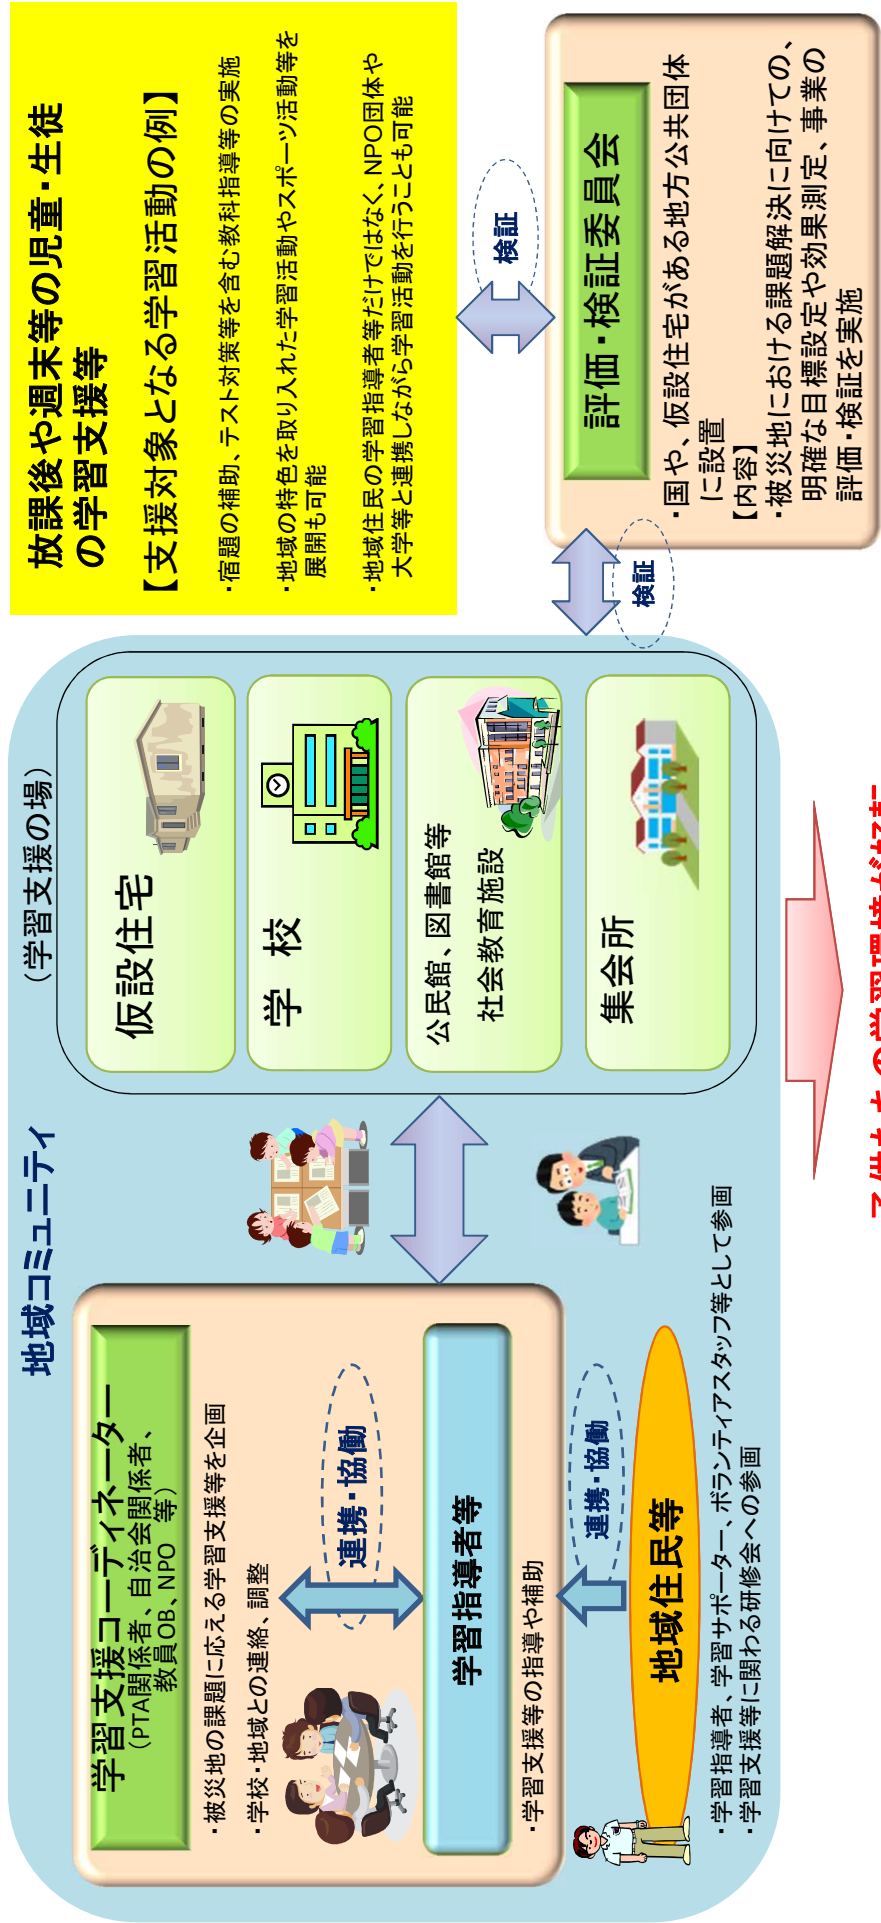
放課後や週末等の児童・生徒の学習支援等

【支援対象となる学習活動の例】

・宿題の補助、テスト対策等を含む教科指導等の実施

・地域の特色を取り入れた学習活動やスポーツ活動等を展開も可能

・地域住民の学習指導者等だけではなく、NPO団体や大学等と連携しながら学習活動を行うことも可能

検証

評価・検証委員会

・国や、仮設住宅がある地方公共団体に設置

【内容】

・被災地における課題解決に向けての、明確な目標設定や効果測定、事業の評価・検証を実施

検証

（学習支援の場）

仮設住宅

学　校

公民館、図書館等
社会教育施設

集会所

地域コミュニティ

学習支援コーディネーター
（PTA関係者、自治会関係者、教員OB、NPO　等）

・被災地の課題に応える学習支援等を企画

・学校・地域との連絡、調整

連携・協働

学習指導者等

・学習支援等の指導や補助

連携・協働

地域住民等

・学習指導者、学習サポーター、ボランティアスタッフ等として参画

・学習支援等に関わる研修会への参画

子供たちの学習環境が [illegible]